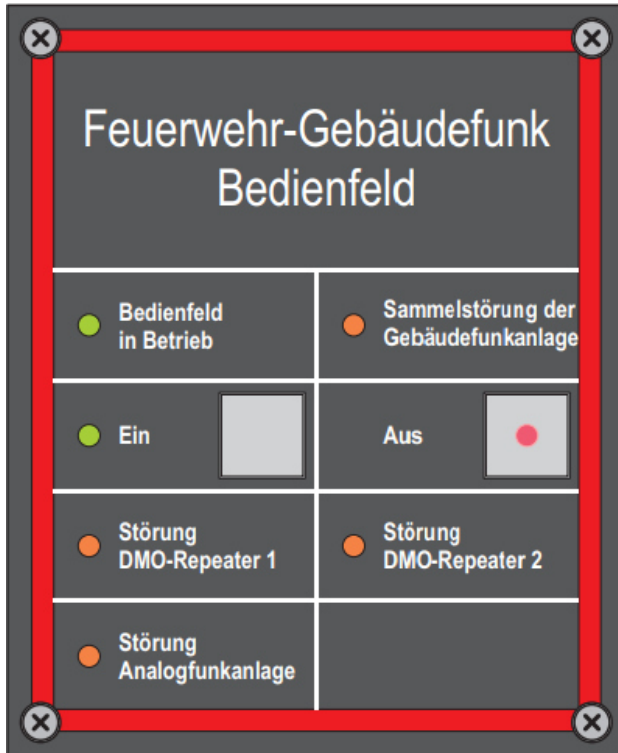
Feuerwehr-Gebäudefunk
Bedienfeld

| Bedienfeld in Betrieb | Sammelstörung der Gebäudefunkanlage |
|---|---|
| Ein | Aus |
| Störung DMO-Repeater 1 | Störung DMO-Repeater 2 |
| Störung Analogfunkanlage | |